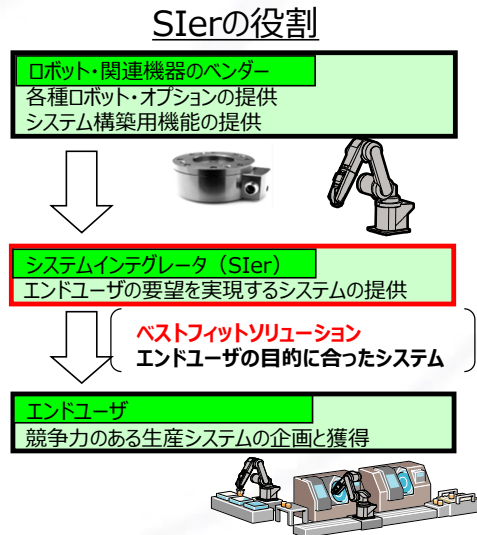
SIerの役割

ロボット・関連機器のベンダー
各種ロボット・オプションの提供
システム構築用機能の提供

システムインテグレータ（SIer）
エンドユーザの要望を実現するシステムの提供

ベストフィットソリューション
エンドユーザの目的に合ったシステム

エンドユーザ
競争力のある生産システムの企画と獲得